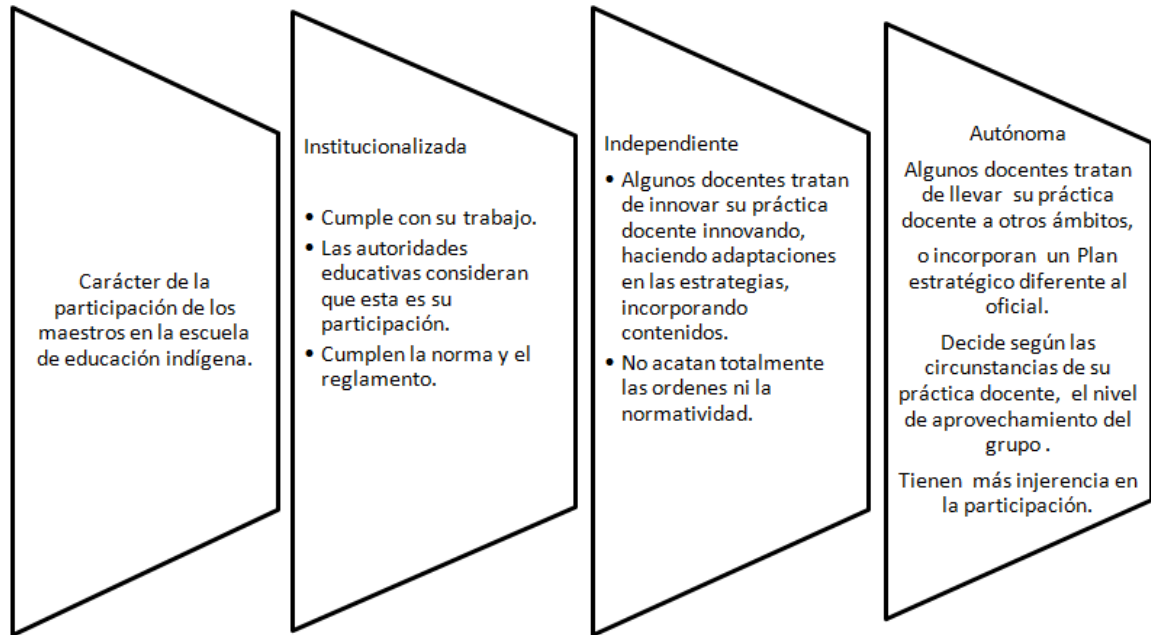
Carácter de la participación de los maestros en la escuela de educación indígena.

Institucionalizada

• Cumple con su trabajo.
• Las autoridades educativas consideran que esta es su participación.
• Cumplen la norma y el reglamento.

Independiente

• Algunos docentes tratan de innovar su práctica docente innovando, haciendo adaptaciones en las estrategias, incorporando contenidos.
• No acatan totalmente las ordenes ni la normatividad.

Autónoma

Algunos docentes tratan de llevar su práctica docente a otros ámbitos,

o incorporan un Plan estratégico diferente al oficial.

Decide según las circunstancias de su práctica docente, el nivel de aprovechamiento del grupo .

Tienen más injerencia en la participación.